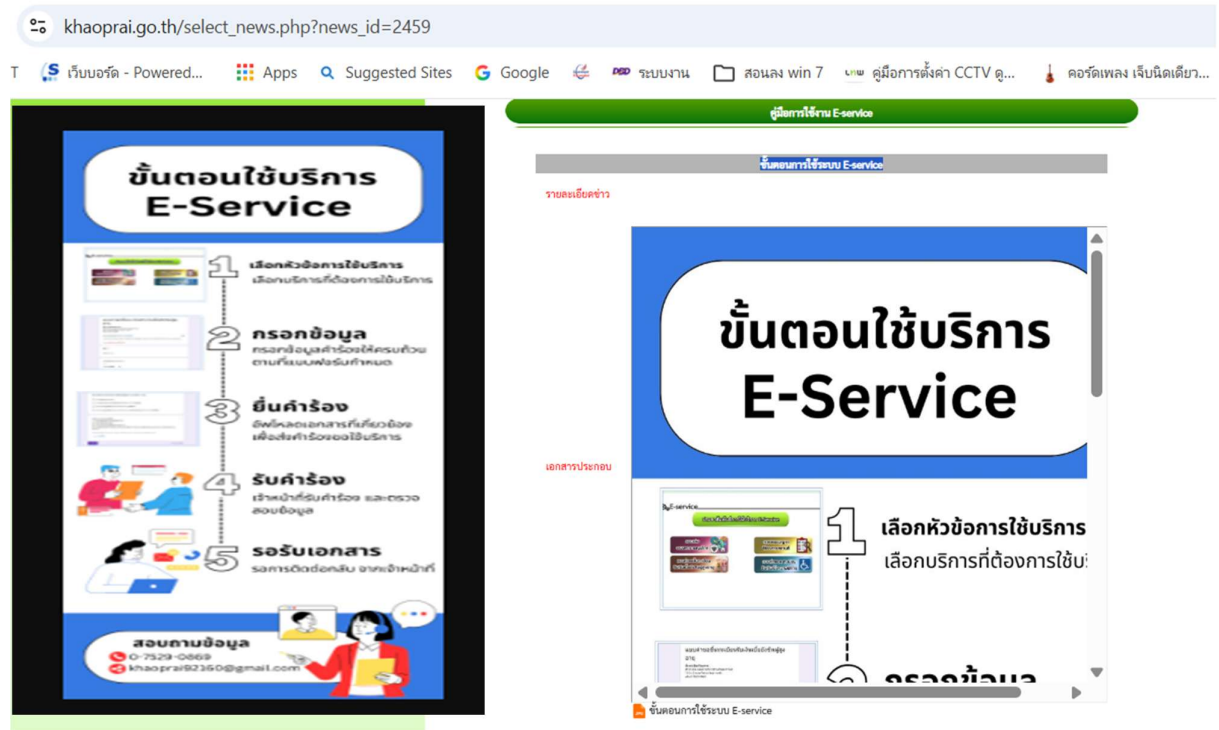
khaoprai.go.th/select_news.php?news_id=2459

T เว็บบอร์ด - Powered... Apps Suggested Sites Google ระบบงาน สอนลง win 7 คู่มือการตั้งค่า CCTV ดู... คอร์ดเพลง เจ็บนิดเดียว...

ขั้นตอนใช้บริการ E-Service

1 เลือกหัวข้อการใช้บริการ
เลือกบริการที่ต้องการใช้บริการ

2 กรอกข้อมูล
กรอกข้อมูลคำร้องให้ครบถ้วน ตามที่แบบฟอร์มกำหนด

3 ยื่นคำร้อง
อัพโหลดเอกสารที่เกี่ยวข้อง เพื่อส่งคำร้องขอใช้บริการ

4 รับคำร้อง
เจ้าหน้าที่รับคำร้อง และตรวจสอบข้อมูล

5 รอรับเอกสาร
รอการติดต่อกลับ จากเจ้าหน้าที่

สอบถามข้อมูล
0-7529-0869
khaoprai92160@gmail.com

คู่มือการใช้งาน E-service

ขั้นตอนการใช้ระบบ E-service

รายละเอียดข่าว

เอกสารประกอบ

ขั้นตอนใช้บริการ
E-Service

E-service

1 เลือกหัวข้อการใช้บริการ
เลือกบริการที่ต้องการใช้บ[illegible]

2 กรอกข้อมูล

ขั้นตอนการใช้ระบบ E-service